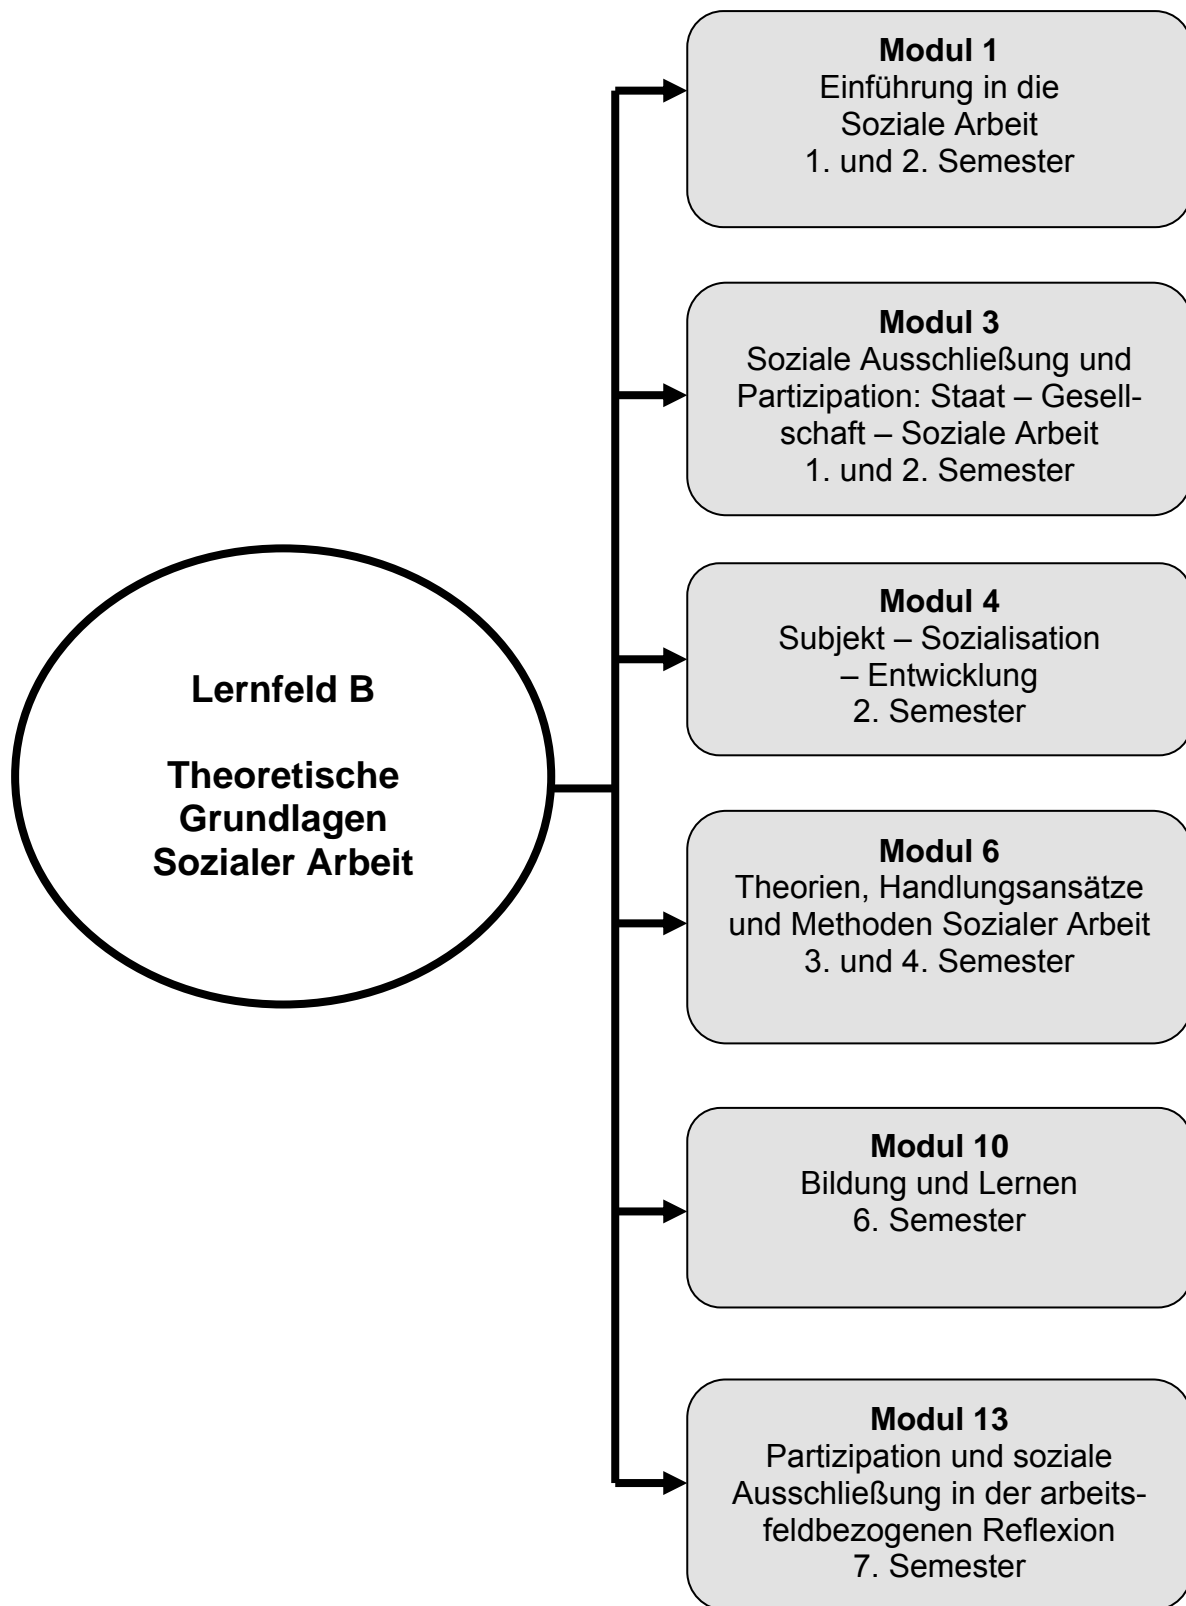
Lernfeld B

Theoretische Grundlagen Sozialer Arbeit

Modul 1
Einführung in die Soziale Arbeit
1. und 2. Semester

Modul 3
Soziale Ausschließung und Partizipation: Staat – Gesellschaft – Soziale Arbeit
1. und 2. Semester

Modul 4
Subjekt – Sozialisation – Entwicklung
2. Semester

Modul 6
Theorien, Handlungsansätze und Methoden Sozialer Arbeit
3. und 4. Semester

Modul 10
Bildung und Lernen
6. Semester

Modul 13
Partizipation und soziale Ausschließung in der arbeitsfeldbezogenen Reflexion
7. Semester